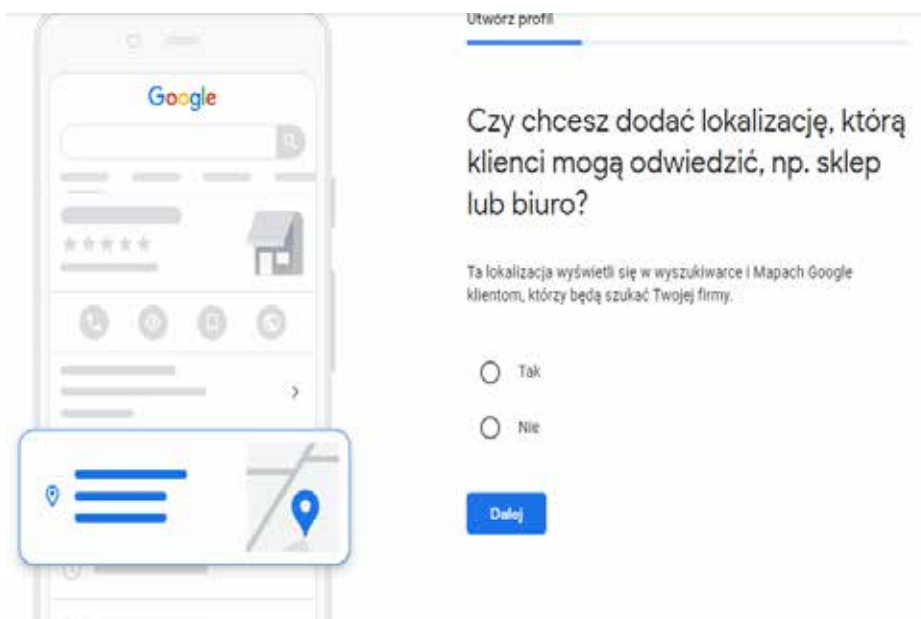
Google

Utwórz profil

Czy chcesz dodać lokalizację, którą klienci mogą odwiedzić, np. sklep lub biuro?

Ta lokalizacja wyświetli się w wyszukiwarce i Mapach Google klientom, którzy będą szukać Twojej firmy.

Tak

Nie

Dalej